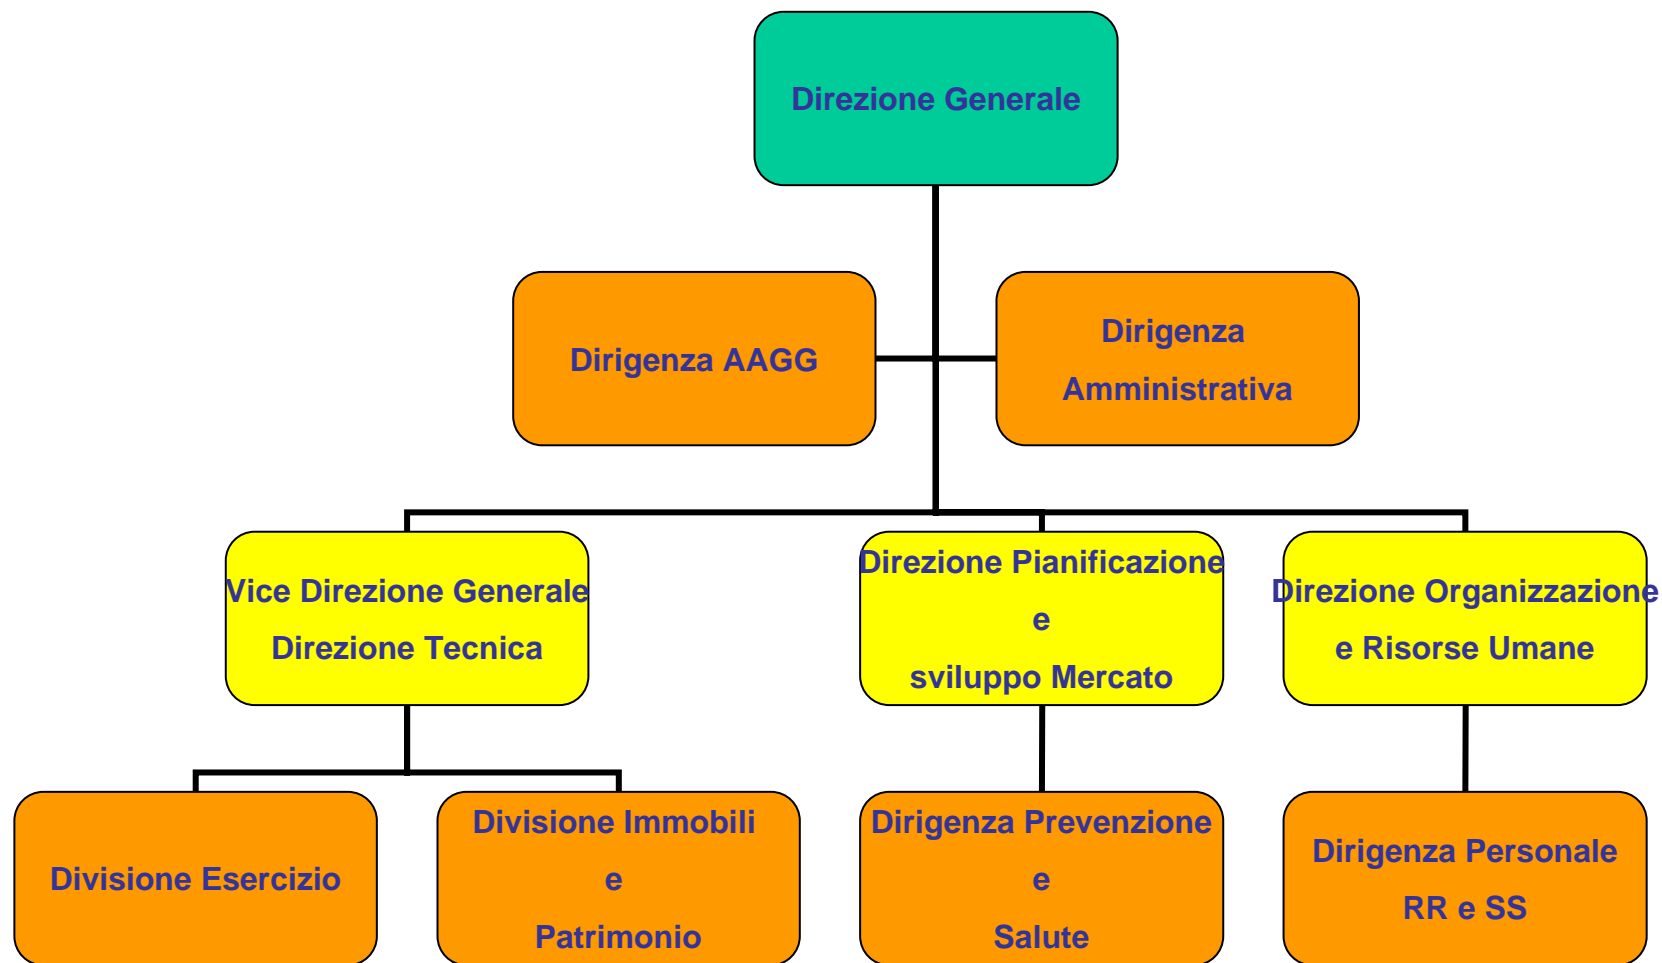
Direzione Generale

Dirigenza AAGG

Dirigenza Amministrativa

Vice Direzione Generale
Direzione Tecnica

Direzione Pianificazione
e
sviluppo Mercato

Direzione Organizzazione
e Risorse Umane

Divisione Esercizio

Divisione Immobili
e
Patrimonio

Dirigenza Prevenzione
e
Salute

Dirigenza Personale
RR e SS